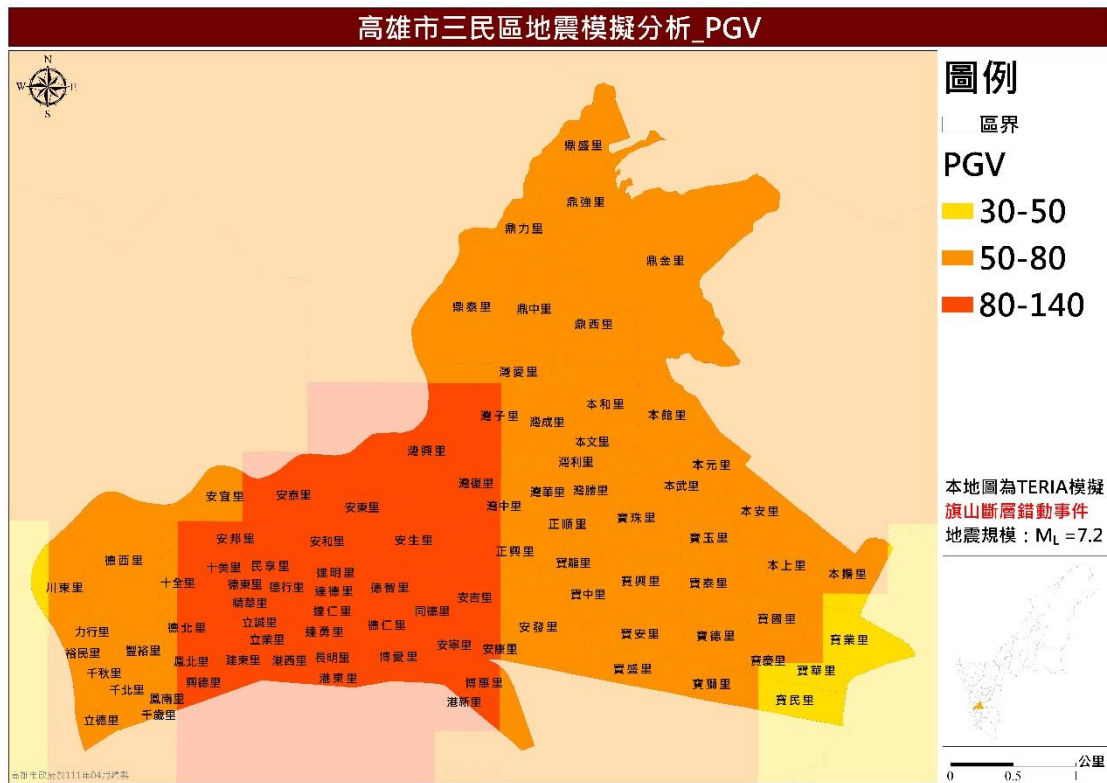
高雄市三民區地震模擬分析_PGV

N
W E
S

鼎盛里
鼎強里
鼎力里
鼎金里
鼎泰里
鼎中里
鼎西里
灣愛里
本和里
灣子里
灣成里
本館里
本文里
灣興里
灣利里
本元里
灣復里
灣華里
灣勝里
本武里
安宜里
安泰里
安東里
灣中里
正順里
寶珠里
本安里
安邦里
安和里
安生里
正興里
寶玉里
德西里
十美里
民享里
達明里
寶龍里
本上里
本揚里
川東里
十全里
德東里
德行里
達德里
德智里
安吉里
寶中里
寶興里
寶泰里
精華里
達仁里
同德里
力行里
豐裕里
德北里
立誠里
德仁里
安發里
寶安里
寶德里
寶國里
裕民里
立業里
達勇里
安寧里
安康里
寶業里
千秋里
鳳北里
建東里
港西里
長明里
博愛里
寶慶里
千北里
興德里
港東里
寶盛里
博惠里
寶華里
鳳南里
寶獅里
立德里
千歲里
港新里
寶民里

圖例
區界
PGV
30-50
50-80
80-140

本地圖為TERIA模擬
旗山斷層錯動事件
地震規模：$M_L$ =7.2

0 0.5 1 公里

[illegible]111年04月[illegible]